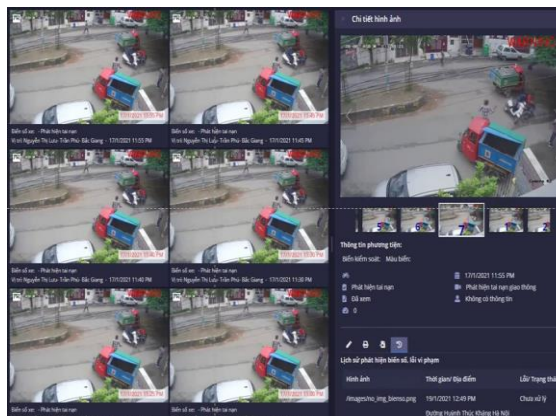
17/1/2021 11:55 PM
17/1/2021 11:45 PM

Biển số xe: - Phát hiện tai nạn
Vị trí Nguyễn Thị Lưu- Trần Phú- Bắc Giang - 17/1/2021 11:55 PM

Biển số xe: - Phát hiện tai nạn
Vị trí Nguyễn Thị Lưu- Trần Phú- Bắc Giang - 17/1/2021 11:45 PM

Biển số xe: - Phát hiện tai nạn
Vị trí Nguyễn Thị Lưu- Trần Phú- Bắc Giang - 17/1/2021 11:40 PM

Biển số xe: - Phát hiện tai nạn
Vị trí Nguyễn Thị Lưu- Trần Phú- Bắc Giang - 17/1/2021 11:35 PM

Chi tiết hình ảnh

5 6 7

Thông tin phương tiện:
Biển kiểm soát: Màu biển:

Phát hiện tai nạn
Đã xem
0

17/1/2021 11:55 PM
Phát hiện tai nạn giao thông
Không có thông tin

Lịch sử phát hiện biển số, lỗi vi phạm

| Hình ảnh | Thời gian/ Địa điểm | Lỗi/ Trạng thái |
|---|---|---|
| /images/no_img_bienso.png | 19/1/2021 12:49 PM Đường Huỳnh Thúc Kháng Hà Nội | Chưa xử lý |